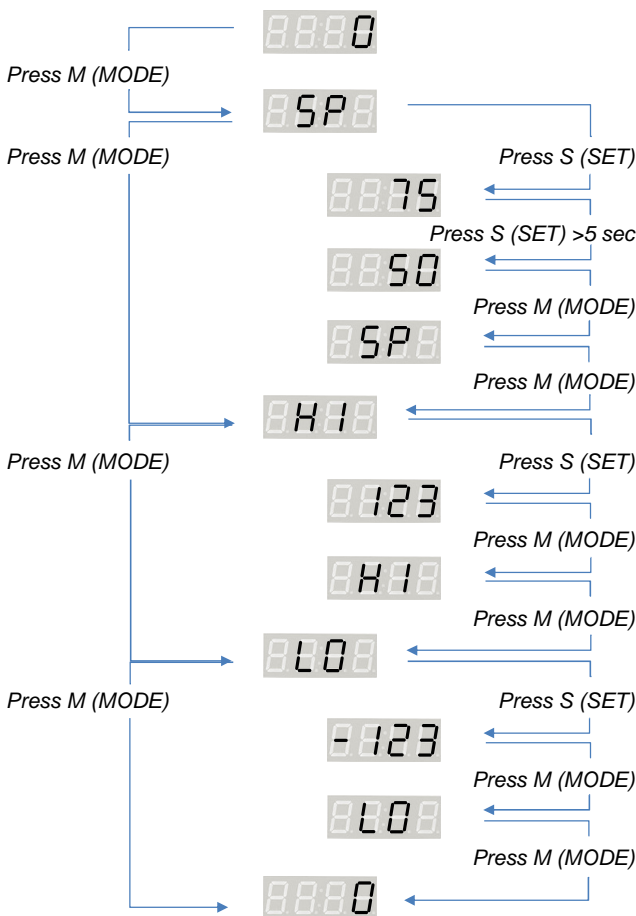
0

Press M (MODE)

SP

Press M (MODE)

Press S (SET)

75

Press S (SET) >5 sec

50

Press M (MODE)

SP

Press M (MODE)

HI

Press M (MODE)

Press S (SET)

123

Press M (MODE)

HI

Press M (MODE)

LO

Press M (MODE)

Press S (SET)

-123

Press M (MODE)

LO

Press M (MODE)

0